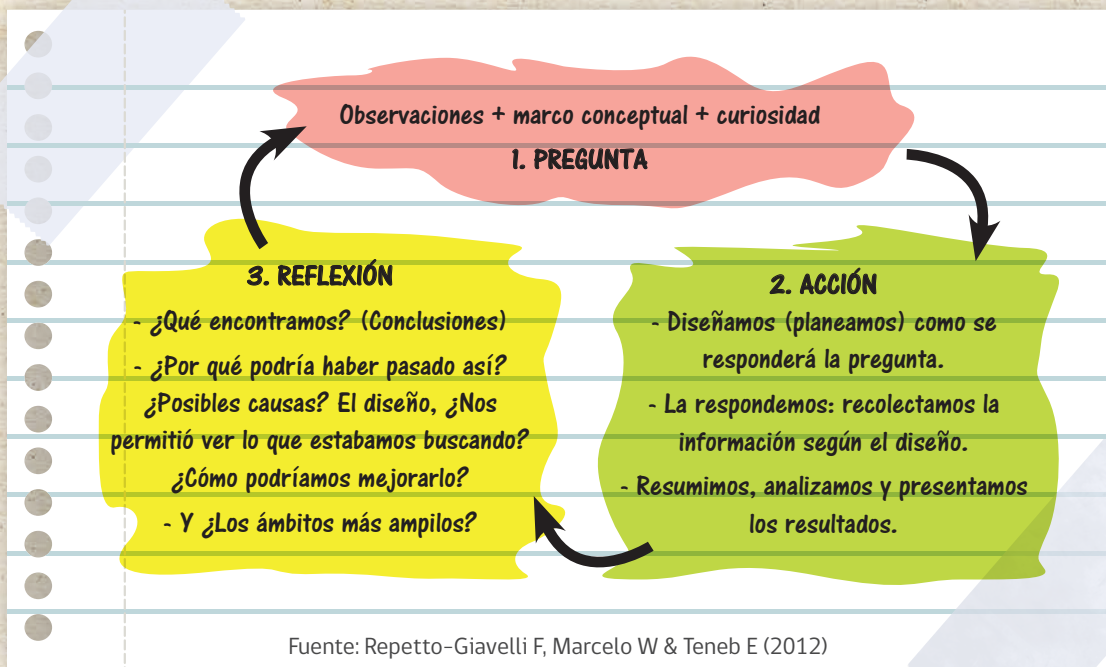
Observaciones + marco conceptual + curiosidad

1. PREGUNTA

2. ACCIÓN

- Diseñamos (planeamos) como se responderá la pregunta.

- La respondemos: recolectamos la información según el diseño.

- Resumimos, analizamos y presentamos los resultados.

3. REFLEXIÓN

- ¿Qué encontramos? (Conclusiones)

- ¿Por qué podría haber pasado así? ¿Posibles causas? El diseño, ¿Nos permitió ver lo que estabamos buscando? ¿Cómo podríamos mejorarlo?

- Y ¿Los ámbitos más ampilos?

Fuente: Repetto-Giavelli F, Marcelo W & Teneb E (2012)